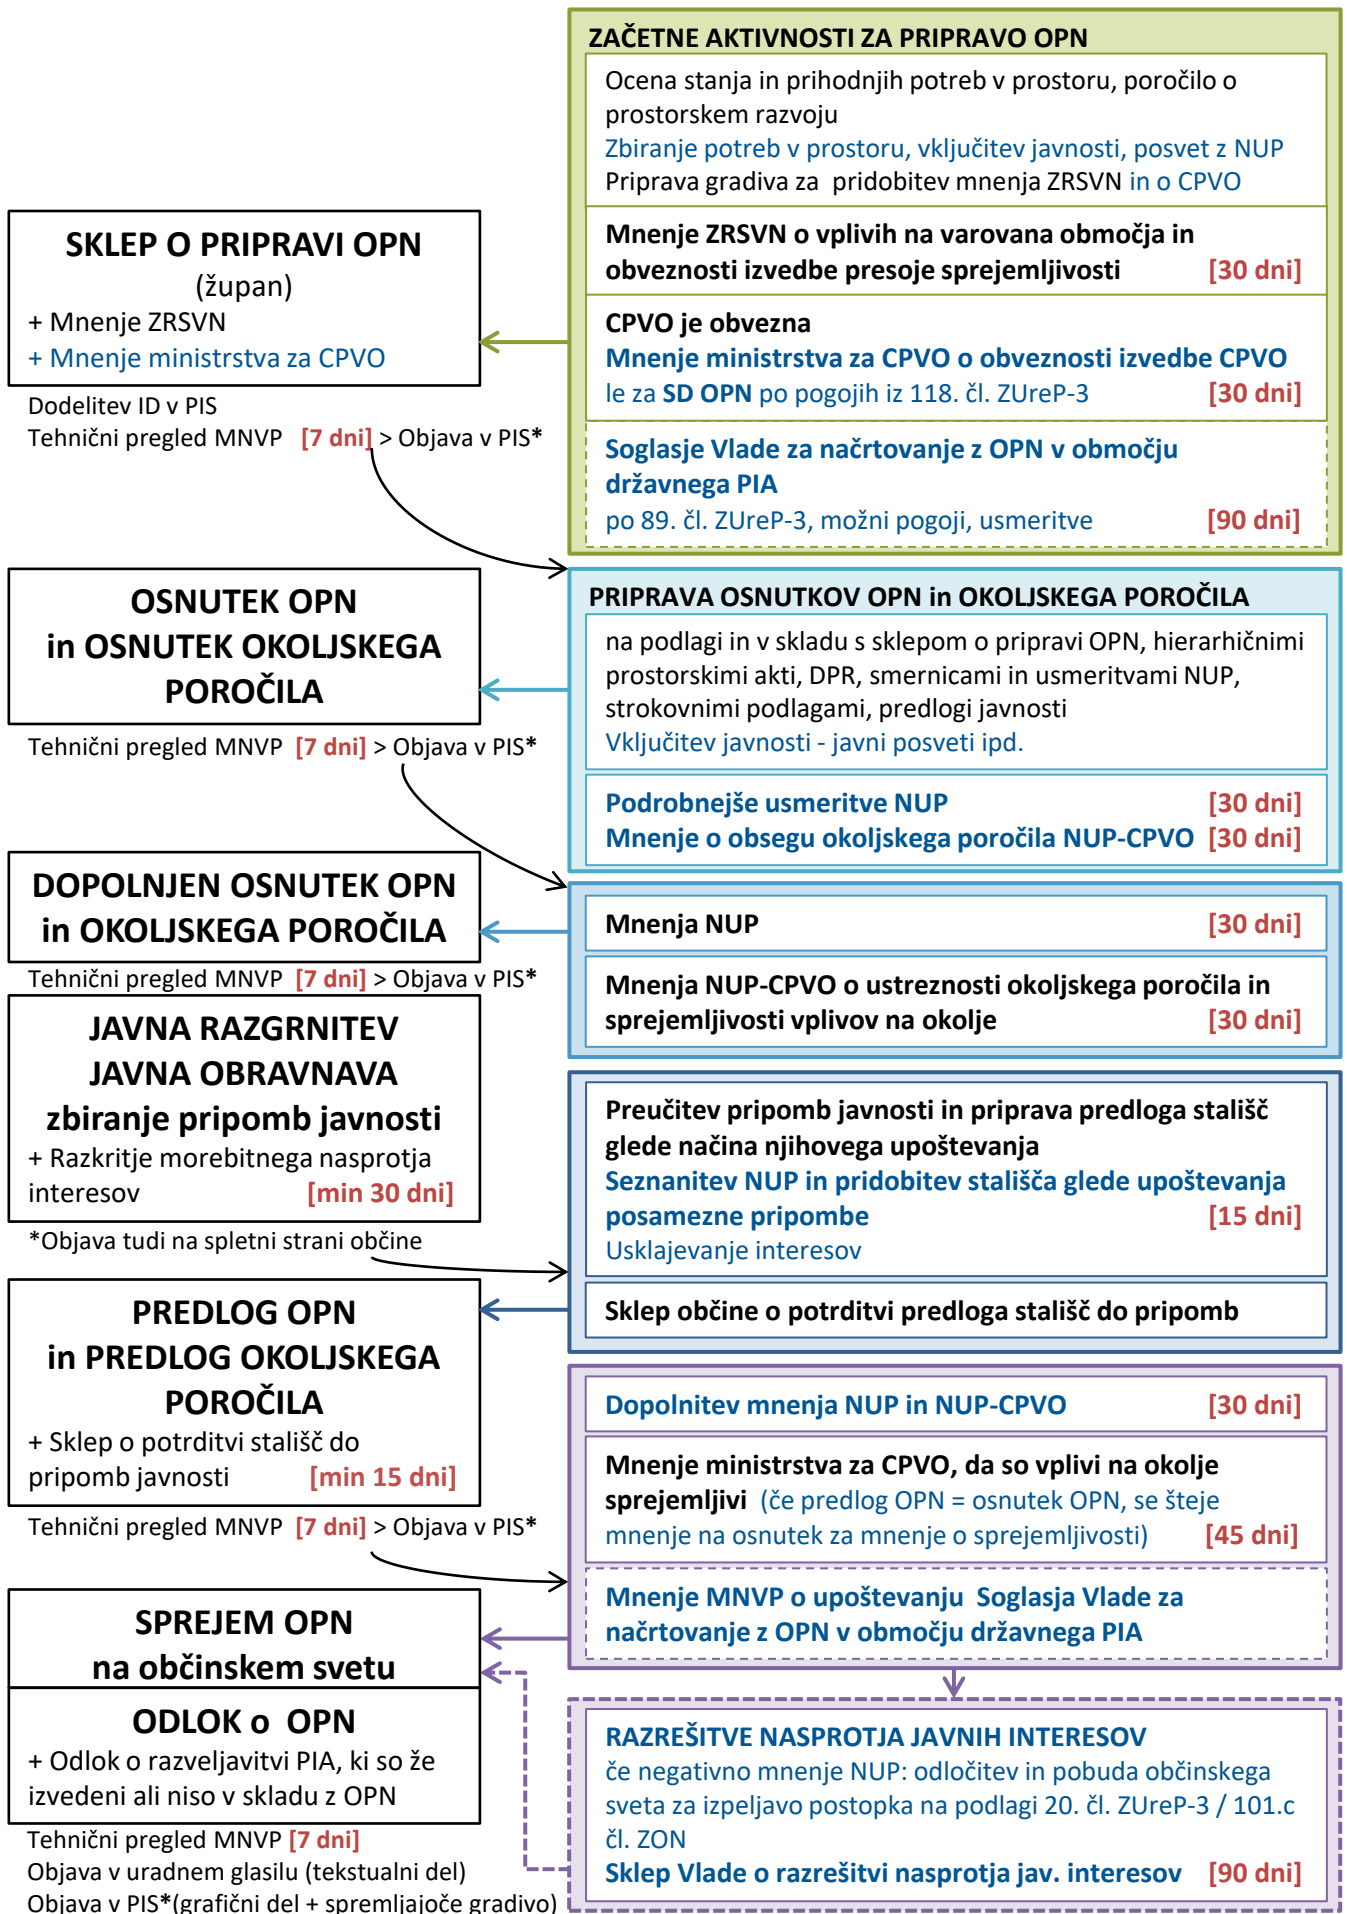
ZAČETNE AKTIVNOSTI ZA PRIPRAVO OPN

Ocena stanja in prihodnjih potreb v prostoru, poročilo o prostorskem razvoju
Zbiranje potreb v prostoru, vključitev javnosti, posvet z NUP
Priprava gradiva za pridobitev mnenja ZRSVN in o CPVO

Mnenje ZRSVN o vplivih na varovana območja in obveznosti izvedbe presoje sprejemljivosti [30 dni]

CPVO je obvezna
Mnenje ministrstva za CPVO o obveznosti izvedbe CPVO
le za SD OPN po pogojih iz 118. čl. ZUreP-3 [30 dni]

Soglasje Vlade za načrtovanje z OPN v območju državnega PIA
po 89. čl. ZUreP-3, možni pogoji, usmeritve [90 dni]

SKLEP O PRIPRAVI OPN
(župan)
+ Mnenje ZRSVN
+ Mnenje ministrstva za CPVO

Dodelitev ID v PIS
Tehnični pregled MNVP [7 dni] > Objava v PIS*

PRIPRAVA OSNUTKOV OPN in OKOLJSKEGA POROČILA

na podlagi in v skladu s sklepom o pripravi OPN, hierarhičnimi prostorskimi akti, DPR, smernicami in usmeritvami NUP, strokovnimi podlagami, predlogi javnosti
Vključitev javnosti - javni posveti ipd.

Podrobnejše usmeritve NUP [30 dni]
Mnenje o obsegu okoljskega poročila NUP-CPVO [30 dni]

OSNUTEK OPN
in OSNUTEK OKOLJSKEGA POROČILA

Tehnični pregled MNVP [7 dni] > Objava v PIS*

Mnenja NUP [30 dni]

Mnenja NUP-CPVO o ustreznosti okoljskega poročila in sprejemljivosti vplivov na okolje [30 dni]

DOPOLNJEN OSNUTEK OPN
in OKOLJSKEGA POROČILA

Tehnični pregled MNVP [7 dni] > Objava v PIS*

JAVNA RAZGRNITEV
JAVNA OBRAVNAVA
zbiranje pripomb javnosti
+ Razkritje morebitnega nasprotja interesov [min 30 dni]

*Objava tudi na spletni strani občine

Preučitev pripomb javnosti in priprava predloga stališč glede načina njihovega upoštevanja
Seznanitev NUP in pridobitev stališča glede upoštevanja posamezne pripombe [15 dni]
Usklajevanje interesov

Sklep občine o potrditvi predloga stališč do pripomb

PREDLOG OPN
in PREDLOG OKOLJSKEGA POROČILA
+ Sklep o potrditvi stališč do pripomb javnosti [min 15 dni]

Tehnični pregled MNVP [7 dni] > Objava v PIS*

Dopolnitev mnenja NUP in NUP-CPVO [30 dni]

Mnenje ministrstva za CPVO, da so vplivi na okolje sprejemljivi (če predlog OPN = osnutek OPN, se šteje mnenje na osnutek za mnenje o sprejemljivosti) [45 dni]

Mnenje MNVP o upoštevanju Soglasja Vlade za načrtovanje z OPN v območju državnega PIA

SPREJEM OPN
na občinskem svetu

ODLOK o OPN
+ Odlok o razveljavitvi PIA, ki so že izvedeni ali niso v skladu z OPN

Tehnični pregled MNVP [7 dni]
Objava v uradnem glasilu (tekstualni del)
Objava v PIS*(grafični del + spremljajoče gradivo)

RAZREŠITVE NASPROTJA JAVNIH INTERESOV
če negativno mnenje NUP: odločitev in pobuda občinskega sveta za izpeljavo postopka na podlagi 20. čl. ZUreP-3 / 101.c čl. ZON
Sklep Vlade o razrešitvi nasprotja jav. interesov [90 dni]